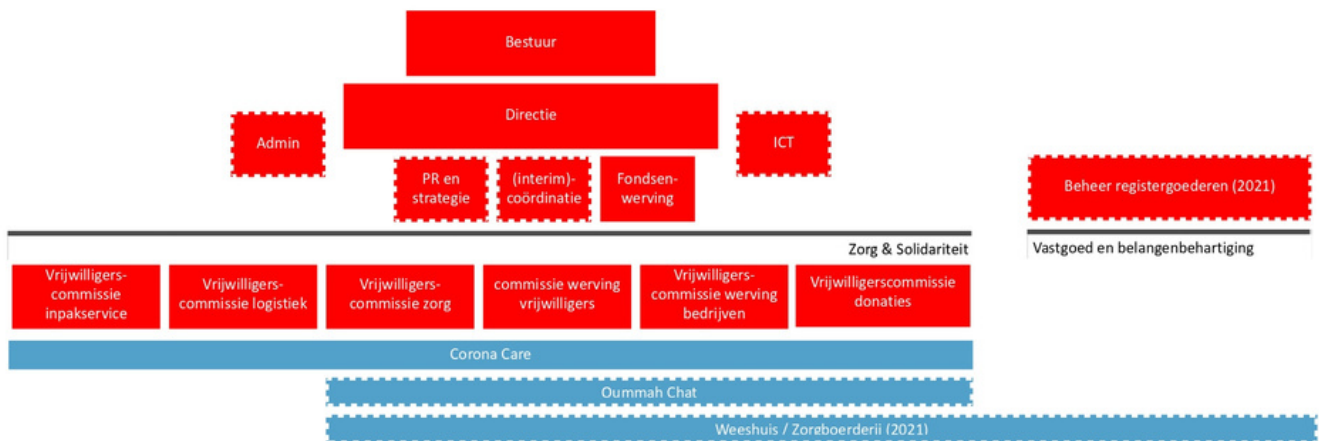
Bestuur

Directie

Admin

ICT

PR en strategie

(interim)-coördinatie

Fondsenwerving

Beheer registergoederen (2021)

Zorg & Solidariteit

Vastgoed en belangenbehartiging

Vrijwilligers-commissie inpakservice

Vrijwilligers-commissie logistiek

Vrijwilligers-commissie zorg

commissie werving vrijwilligers

Vrijwilligers-commissie werving bedrijven

Vrijwilligerscommissie donaties

Corona Care

Oummah Chat

Weeshuis / Zorgboerderij (2021)